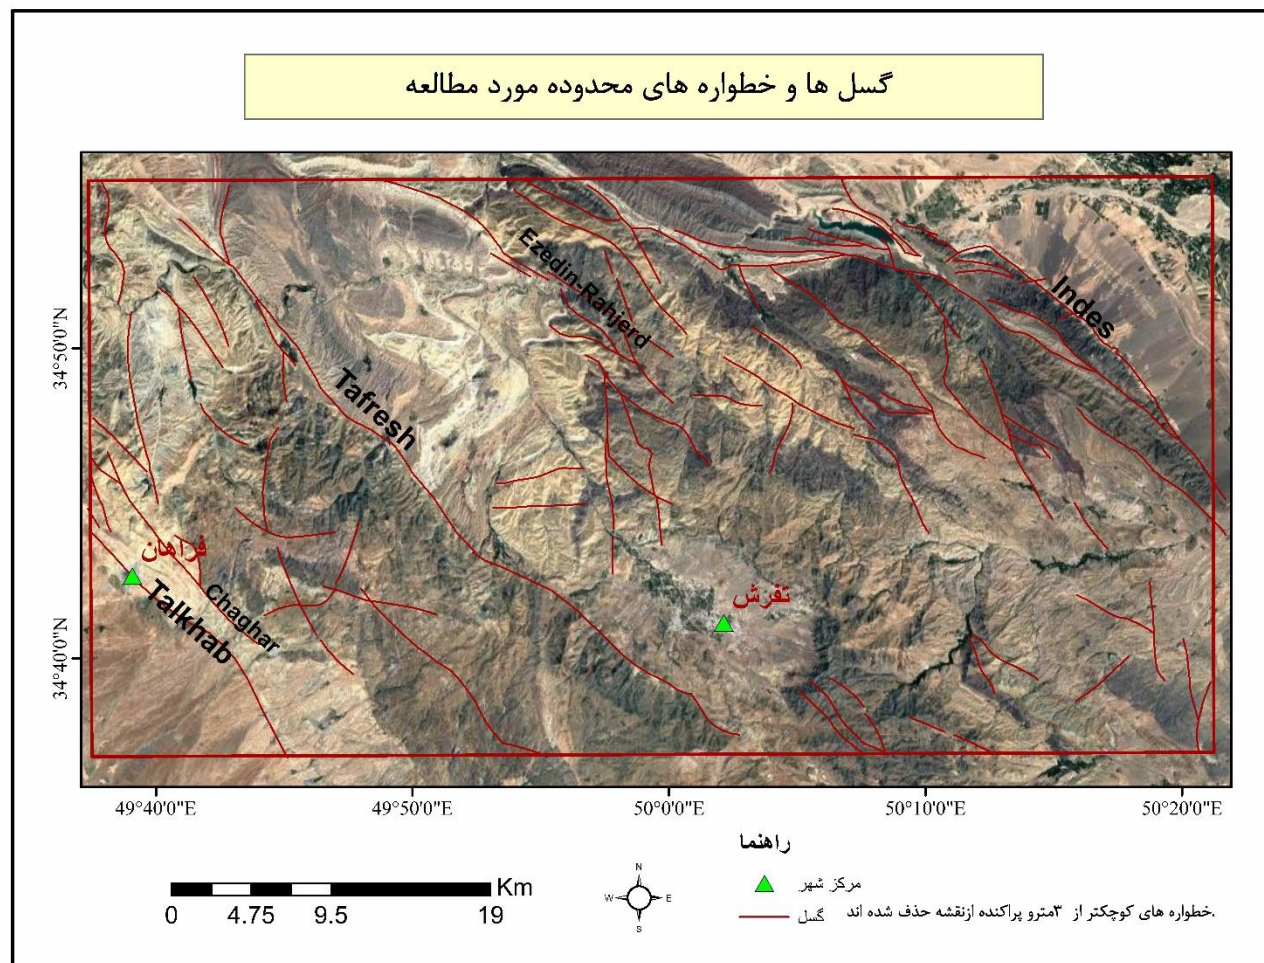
گسل ها و خطواره های محدوده مورد مطالعه

Ezedin-Rahjerd

Indes

Tafresh

فراهان

Chaghar

Talkhab

تفرش

34°50'0"N

34°40'0"N

49°40'0"E
49°50'0"E
50°0'0"E
50°10'0"E
50°20'0"E

راهنما

0 4.75 9.5 19 Km

N
W E
S

مرکز شهر

گسل

خطواره های کوچکتر از ۳متر و پراکنده ازنقشه حذف شده اند.